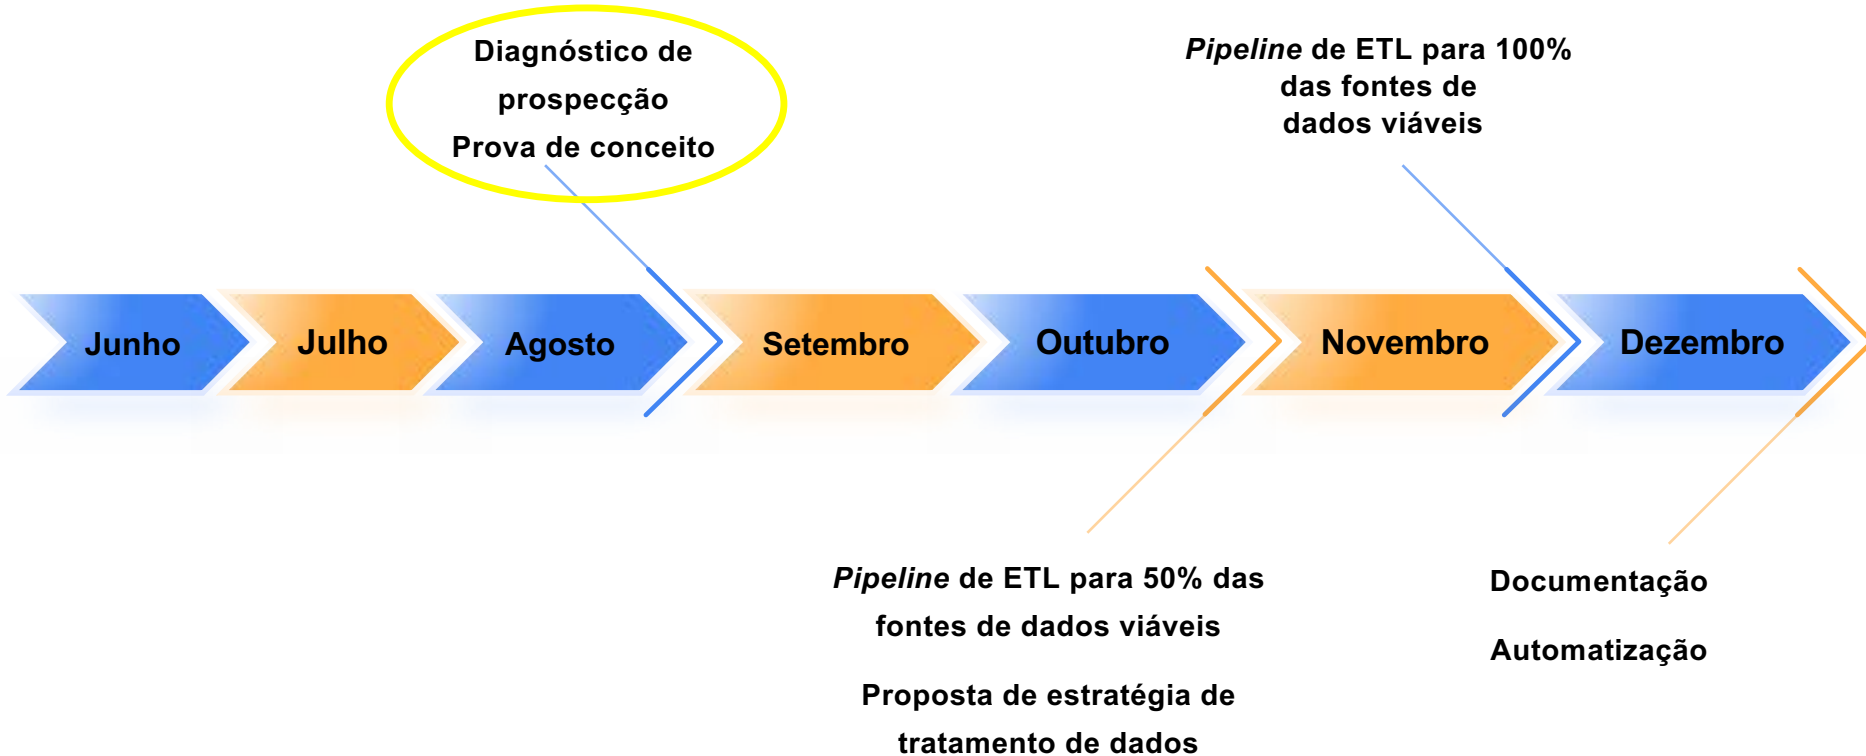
Diagnóstico de prospecção

Prova de conceito

*Pipeline* de ETL para 100% das fontes de dados viáveis

Junho

Julho

Agosto

Setembro

Outubro

Novembro

Dezembro

*Pipeline* de ETL para 50% das fontes de dados viáveis

Proposta de estratégia de tratamento de dados

Documentação

Automatização